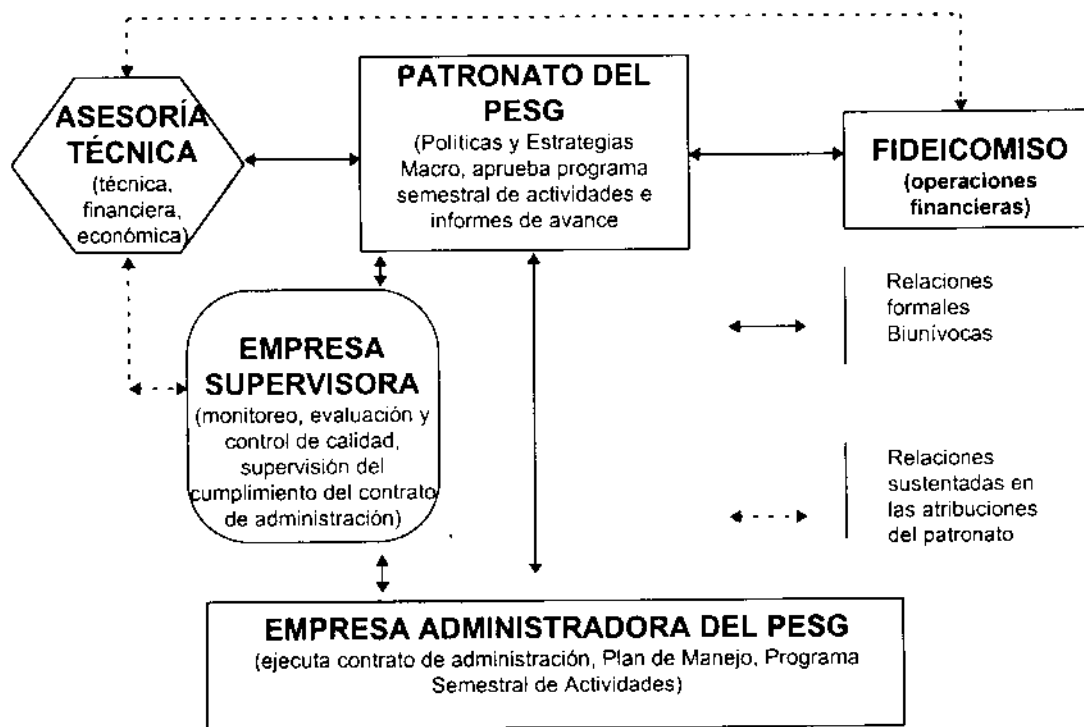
ASESORÍA TÉCNICA
(técnica, financiera, económica)

PATRONATO DEL PESG
(Politicas y Estrategias Macro, aprueba programa semestral de actividades e informes de avance

FIDEICOMISO
(operaciones financieras)

EMPRESA SUPERVISORA
(monitoreo, evaluación y control de calidad, supervisión del cumplimiento del contrato de administración)

Relaciones formales Biunívocas

Relaciones sustentadas en las atribuciones del patronato

EMPRESA ADMINISTRADORA DEL PESG
(ejecuta contrato de administración, Plan de Manejo, Programa Semestral de Actividades)